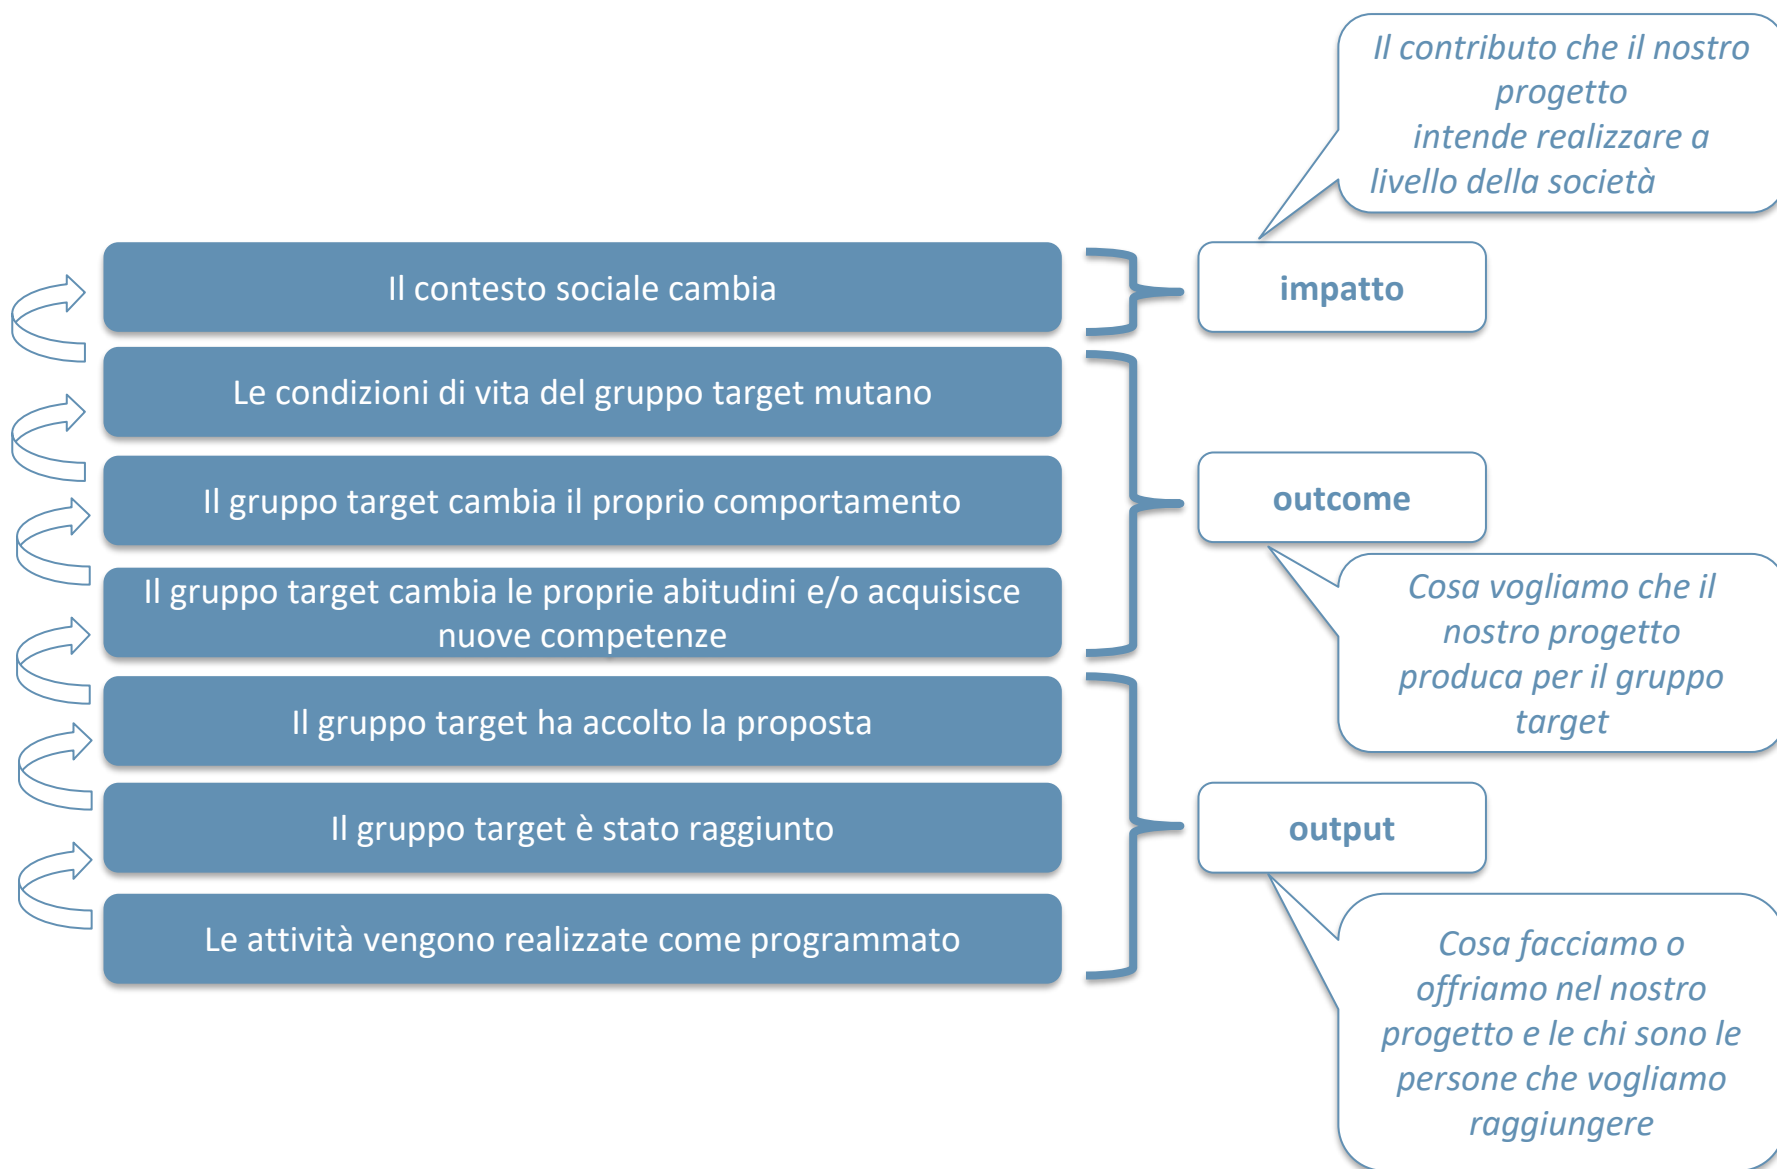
Il contributo che il nostro progetto intende realizzare a livello della società

Il contesto sociale cambia

impatto

Le condizioni di vita del gruppo target mutano

Il gruppo target cambia il proprio comportamento

outcome

Il gruppo target cambia le proprie abitudini e/o acquisisce nuove competenze

Cosa vogliamo che il nostro progetto produca per il gruppo target

Il gruppo target ha accolto la proposta

Il gruppo target è stato raggiunto

output

Le attività vengono realizzate come programmato

Cosa facciamo o offriamo nel nostro progetto e le chi sono le persone che vogliamo raggiungere